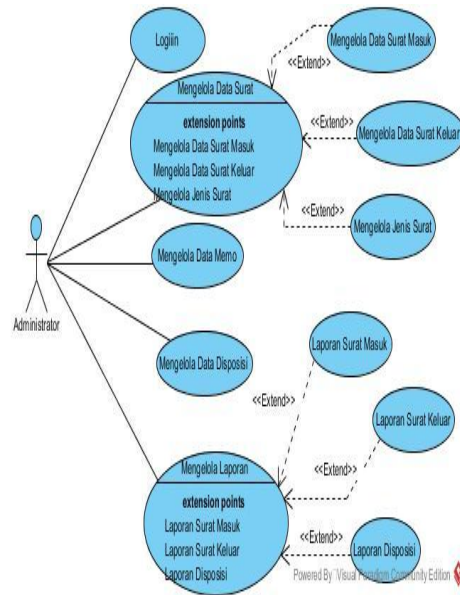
Logiin

Mengelola Data Surat
extension points
Mengelola Data Surat Masuk
Mengelola Data Surat Keluar
Mengelola Jenis Surat

<<Extend>>
Mengelola Data Surat Masuk

<<Extend>>
Mengelola Data Surat Keluar

<<Extend>>
Mengelola Jenis Surat

Administrator

Mengelola Data Memo

Mengelola Data Disposisi

Laporan Surat Masuk

<<Extend>>

Laporan Surat Keluar

<<Extend>>

Mengelola Laporan
extension points
Laporan Surat Masuk
Laporan Surat Keluar
Laporan Disposisi

<<Extend>>
Laporan Disposisi

Powered By Visual Paradigm Community Edition